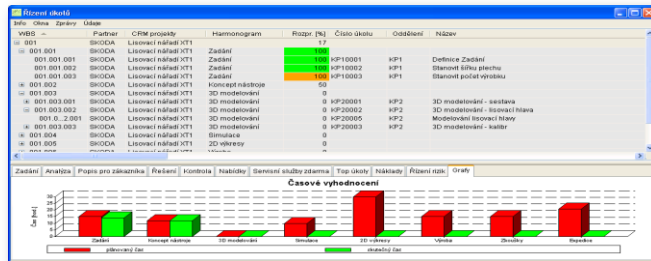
Řízení úkolů

Info Okna Zprávy Údaje

| WBS | Partner | CRM projekty | Harmonogram | Rozpr. [%] | Číslo úkolu | Oddělení | Název |
|---|---|---|---|---|---|---|---|
| 001 | SKODA | Lisovací nářadí XT1 | | 17 | | | |
| 001.001 | SKODA | Lisovací nářadí XT1 | Zadání | 100 | | | |
| 001.001.001 | SKODA | Lisovací nářadí XT1 | Zadání | 100 | KP10001 | KP1 | Definice Zadání |
| 001.001.002 | SKODA | Lisovací nářadí XT1 | Zadání | 100 | KP10002 | KP1 | Stanovit šířku prechu |
| 001.001.003 | SKODA | Lisovací nářadí XT1 | Zadání | 100 | KP10003 | KP1 | Stanovit počet výrobku |
| 001.002 | SKODA | Lisovací nářadí XT1 | Koncept nástroje | 50 | | | |
| 001.003 | SKODA | Lisovací nářadí XT1 | 3D modelování | 0 | | | |
| 001.003.001 | SKODA | Lisovací nářadí XT1 | 3D modelování | 0 | KP20001 | KP2 | 3D modelování - sestava |
| 001.003.002 | SKODA | Lisovací nářadí XT1 | 3D modelování | 0 | KP20002 | KP2 | 3D modelování - lisovací hlava |
| 001.0...2.001 | SKODA | Lisovací nářadí XT1 | 3D modelování | 0 | KP20005 | KP2 | Modelování lisovací hlavy |
| 001.003.003 | SKODA | Lisovací nářadí XT1 | 3D modelování | 0 | KP20003 | KP2 | 3D modelování - kalibr |
| 001.004 | SKODA | Lisovací nářadí XT1 | Simulace | 0 | | | |
| 001.005 | SKODA | Lisovací nářadí XT1 | 2D výkresy | 0 | | | |

Zadání Analýza Popis pro zákazníka Řešení Kontrola Nabídky Servisní služby zdarma Top úkoly Náklady Řízení rizik Grafy

Časové vyhodnocení

Čas [hod.]

Zadání Koncept nástroje 3D modelování Simulace 2D výkresy Výroba Zkoušky Expedice

plánovaný čas skutečný čas